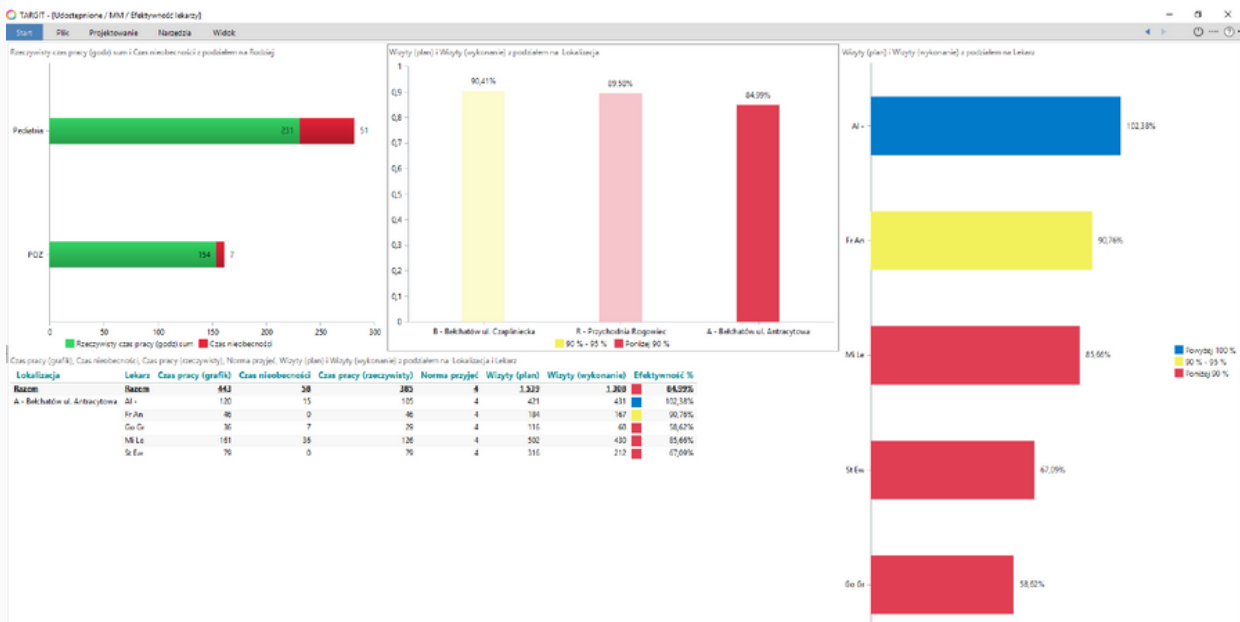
TARGIT - [Udostepnione / MM / Efektywność lekarzy]

Start Plik Projektowanie Narzedzia Widok

Rzeczywisty czas pracy (godz) sum i Czas nieobecności z podziałem na Rodzaj

Pediatria 231 51

POZ 154 7

0 50 100 150 200 250 300

Rzeczywisty czas pracy (godz) sum Czas nieobecności

Wizyty (plan) i Wizyty (wykonanie) z podziałem na Lokalizacja

1 0,9 0,8 0,7 0,6 0,5 0,4 0,3 0,2 0,1 0

90,41% 89,50% 84,99%

B - Bełchatów ul. Czapliniecka R - Przychodnia Rogowiec A - Bełchatów ul. Antracytowa

90 % - 95 % Poniżej 90 %

Wizyty (plan) i Wizyty (wykonanie) z podziałem na Lekarz

Al - 102,38%

Fr An 90,76%

Mi Le 85,66%

St Ew 67,09%

Go Gr 58,62%

Powyżej 100 %
90 % - 95 %
Poniżej 90 %

Czas pracy (grafik), Czas nieobecności, Czas pracy (rzeczywisty), Norma przyjęć, Wizyty (plan) i Wizyty (wykonanie) z podziałem na Lokalizacja i Lekarz

| Lokalizacja | Lekarz | Czas pracy (grafik) | Czas nieobecności | Czas pracy (rzeczywisty) | Norma przyjęć | Wizyty (plan) | Wizyty (wykonanie) | Efektywność % |
|---|---|---|---|---|---|---|---|---|
| Razem | Razem | 443 | 58 | 385 | 4 | 1.539 | 1.308 | 84,99% |
| A - Bełchatów ul. Antracytowa | Al - | 120 | 15 | 105 | 4 | 421 | 431 | 102,38% |
| | Fr An | 46 | 0 | 46 | 4 | 184 | 167 | 90,76% |
| | Go Gr | 36 | 7 | 29 | 4 | 116 | 68 | 58,62% |
| | Mi Le | 161 | 36 | 126 | 4 | 502 | 430 | 85,66% |
| | St Ew | 79 | 0 | 79 | 4 | 316 | 212 | 67,09% |